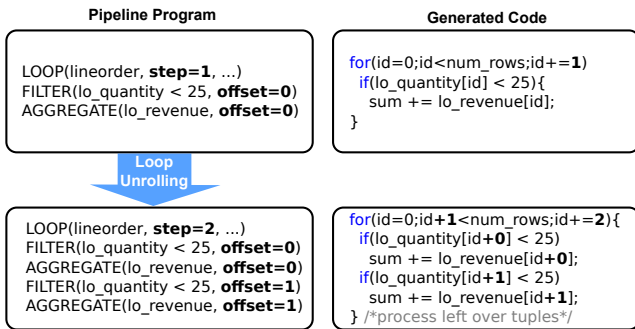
Pipeline Program

LOOP(lineorder, **step=1**, ...)
FILTER(lo_quantity < 25, **offset=0**)
AGGREGATE(lo_revenue, **offset=0**)

Loop Unrolling

LOOP(lineorder, **step=2**, ...)
FILTER(lo_quantity < 25, **offset=0**)
AGGREGATE(lo_revenue, **offset=0**)
FILTER(lo_quantity < 25, **offset=1**)
AGGREGATE(lo_revenue, **offset=1**)

Generated Code

for(id=0;id<num_rows;id+=**1**)
 if(lo_quantity[id] < 25){
  sum += lo_revenue[id];
}

for(id=0;id**+1**<num_rows;id+=**2**){
 if(lo_quantity[id**+0**] < 25)
  sum += lo_revenue[id**+0**];
 if(lo_quantity[id**+1**] < 25)
  sum += lo_revenue[id**+1**];
} /*process left over tuples*/